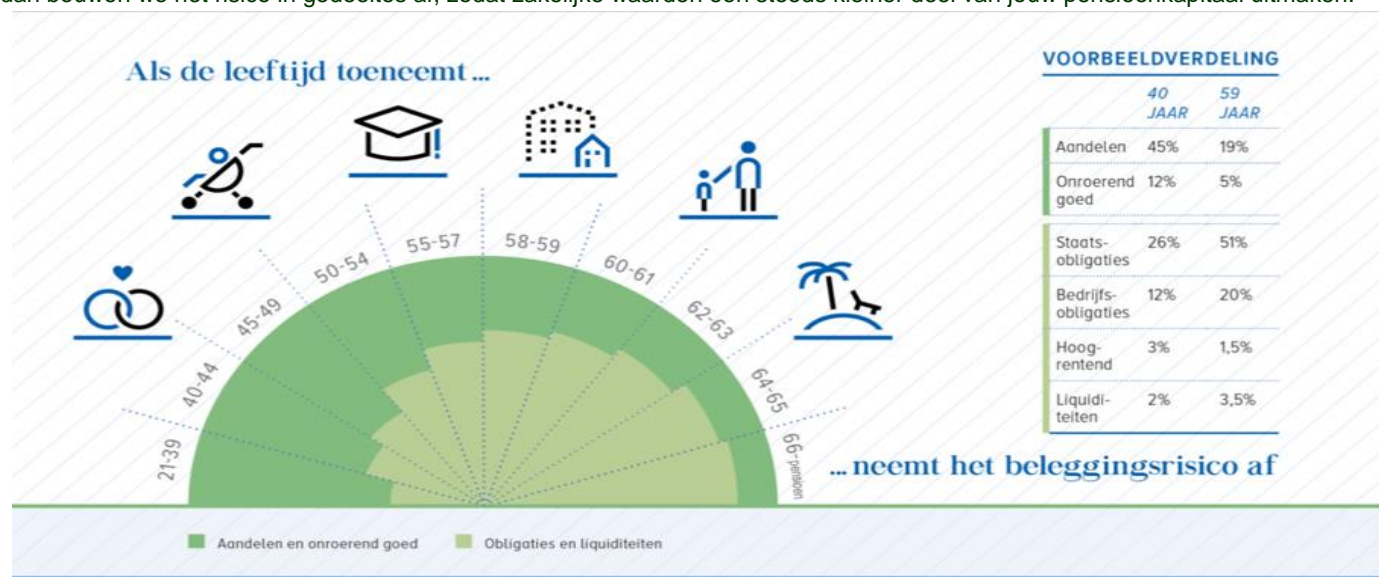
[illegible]

Als de leeftijd toeneemt...

21-39
40-44
45-49
50-54
55-57
58-59
60-61
62-63
64-65
66-pensioen

... neemt het beleggingsrisico af

VOORBEELDVERDELING

| | 40 JAAR | 59 JAAR |
|---|---|---|
| Aandelen | 45% | 19% |
| Onroerend goed | 12% | 5% |
| Staats-obligaties | 26% | 51% |
| Bedrijfs-obligaties | 12% | 20% |
| Hoog-rentend | 3% | 1,5% |
| Liquidi-teiten | 2% | 3,5% |

Aandelen en onroerend goed
Obligaties en liquiditeiten